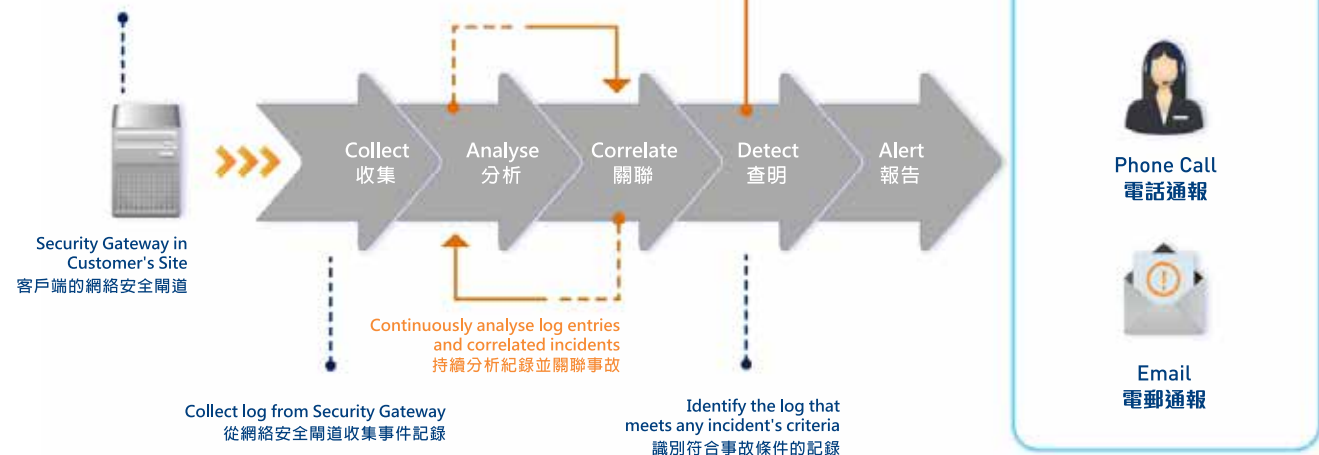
Security Gateway in Customer's Site
客戶端的網絡安全閘道

Collect
收集

Analyse
分析

Correlate
關聯

Detect
查明

Alert
報告

Phone Call
電話通報

Email
電郵通報

Continuously analyse log entries and correlated incidents
持續分析紀錄並關聯事故

Collect log from Security Gateway
從網絡安全閘道收集事件記錄

Identify the log that meets any incident's criteria
識別符合事故條件的記錄